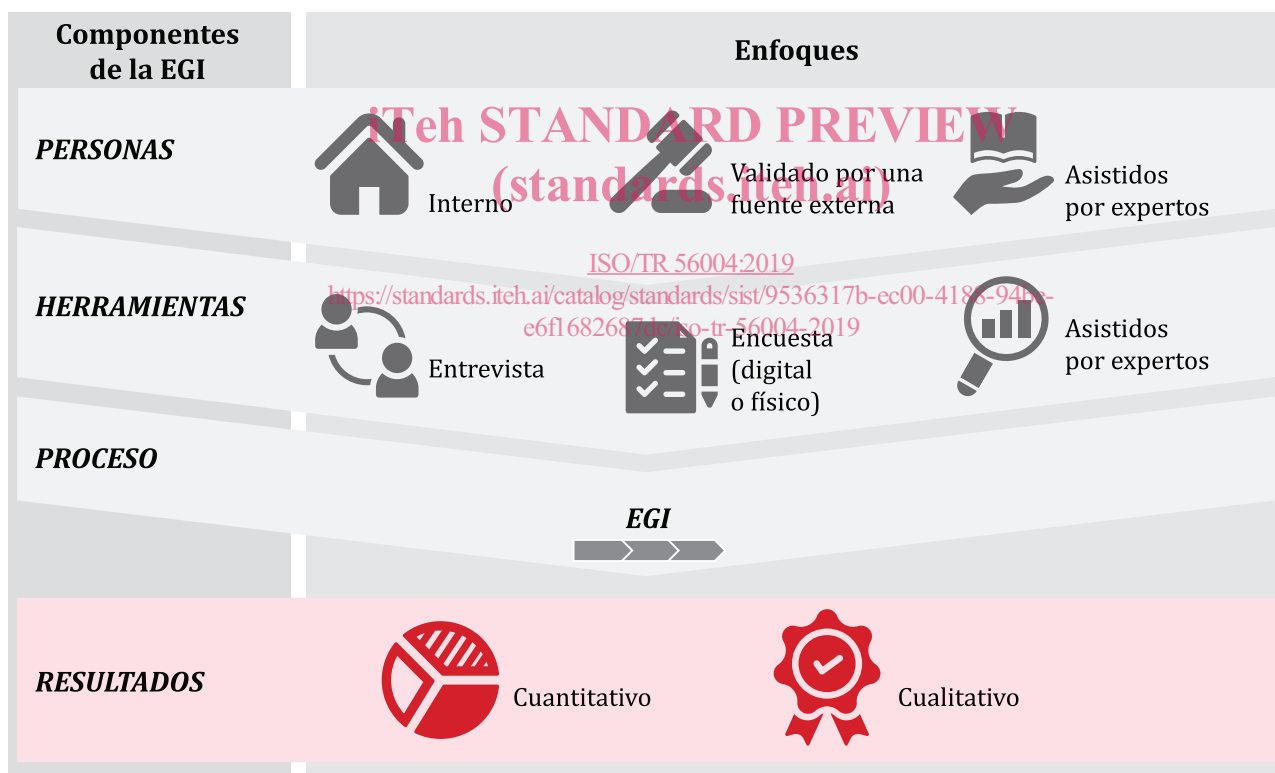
Componentes de la EGI

Enfoques

iTeh STANDARD PREVIEW
(standards.iteh.ai)

PERSONAS

Interno

Validado por una fuente externa

Asistidos por expertos

ISO/TR 56004:2019
https://standards.iteh.ai/catalog/standards/sist/9536317b-ec00-4188-94be-e6f1682687dc/iso-tr-56004-2019

HERRAMIENTAS

Entrevista

Encuesta (digital o físico)

Asistidos por expertos

PROCESO

EGI

RESULTADOS

Cuantitativo

Cualitativo